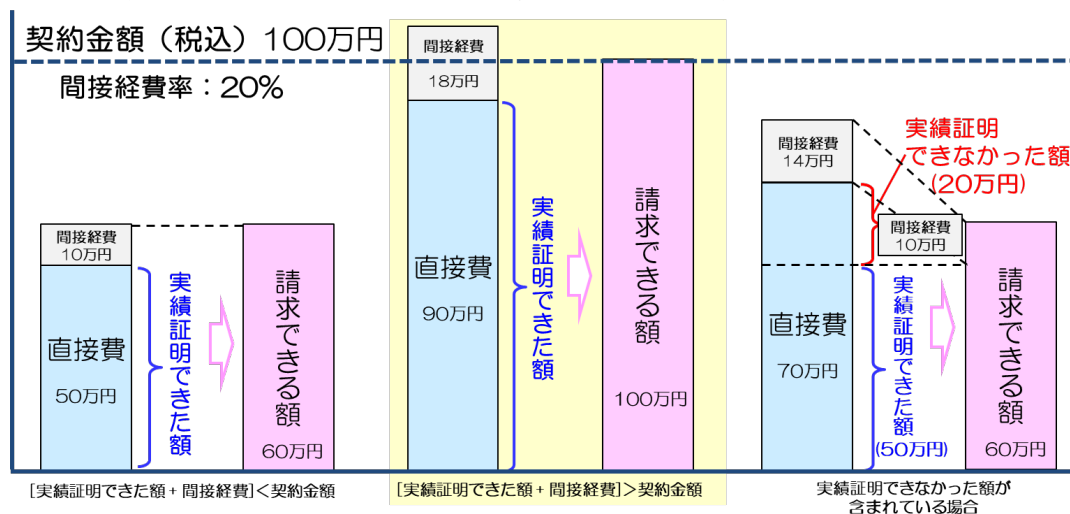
契約金額（税込）100万円

間接経費率：20%

間接経費
10万円

直接費
50万円

実績証明できた額

請求できる額
60万円

[実績証明できた額＋間接経費]＜契約金額

間接経費
18万円

直接費
90万円

実績証明できた額

請求できる額
100万円

[実績証明できた額＋間接経費]＞契約金額

間接経費
14万円

実績証明できなかった額
(20万円)

間接経費
10万円

直接費
70万円

実績証明できた額
(50万円)

請求できる額
60万円

実績証明できなかった額が含まれている場合